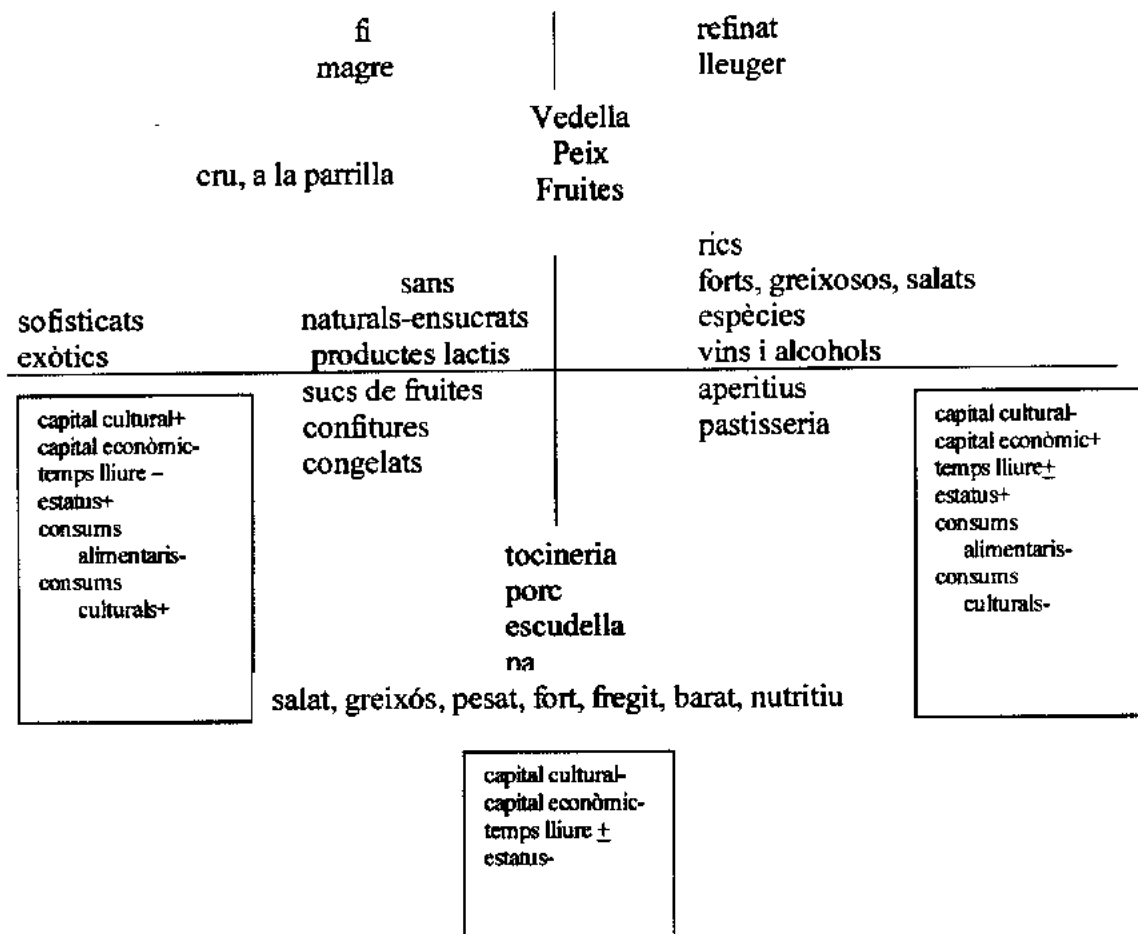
fi
magre

refinat
lleuger

Vedella
Peix
Fruites

cru, a la parrilla

rics
forts, greixosos, salats
espècies
vins i alcohols

sans
naturals-ensucrats
productes lactis

sofisticats
exòtics

aperitius
pastisseria

sucs de fruites
confitures
congelats

capital cultural+
capital econòmic-
temps lliure –
estatus+
consums
alimentaris-
consums
culturals+

capital cultural-
capital econòmic+
temps lliure$\pm$
estatus+
consums
alimentaris-
consums
culturals-

tocineria
porc
escudella
na

salat, greixós, pesat, fort, fregit, barat, nutritiu

capital cultural-
capital econòmic-
temps lliure $\pm$
estatus-